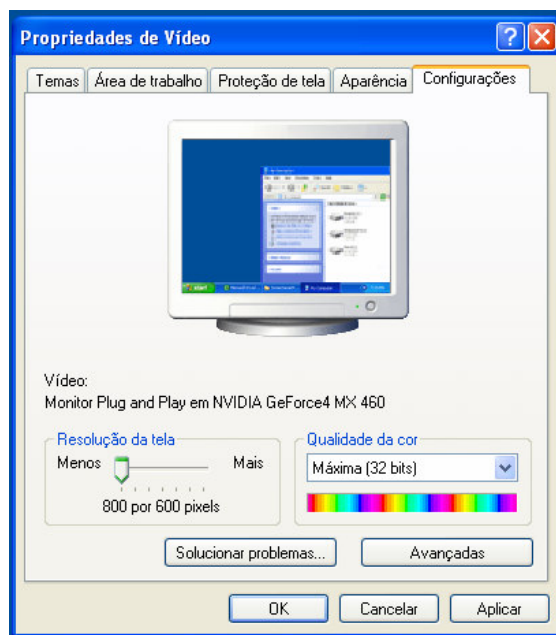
Propriedades de Vídeo

?

Temas | Área de trabalho | Proteção de tela | Aparência | Configurações

Vídeo:
Monitor Plug and Play em NVIDIA GeForce4 MX 460

Resolução da tela
Menos
Mais
800 por 600 pixels

Qualidade da cor
Máxima (32 bits)

Solucionar problemas...

Avançadas

OK

Cancelar

Aplicar